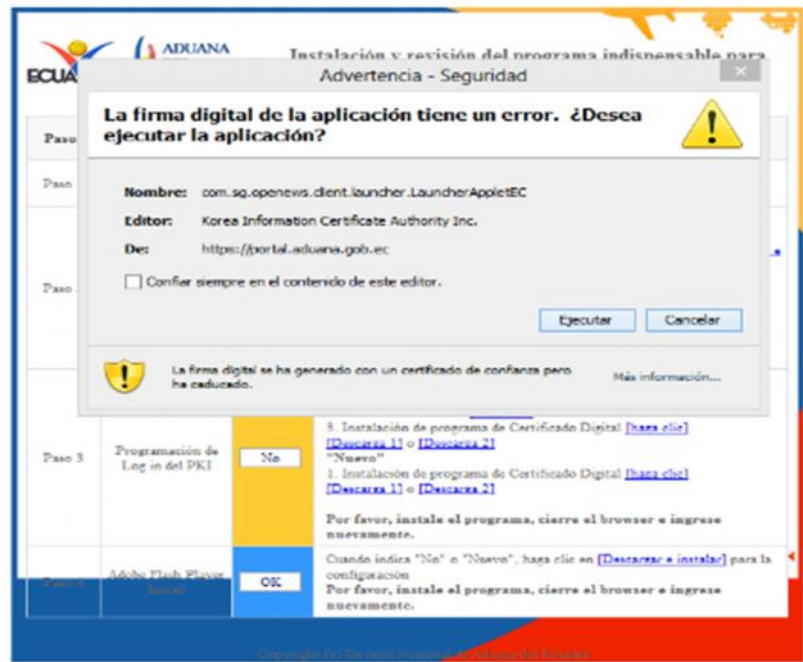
ECUA ADUANA Instalación y revisión del programa indispensable para

Advertencia - Seguridad

La firma digital de la aplicación tiene un error. ¿Desea ejecutar la aplicación?

Nombre: com.sg.openews.client.launcher.LauncherAppletEC
Editor: Korea Information Certificate Authority Inc.
De: https://portal.aduana.gob.ec

Confiar siempre en el contenido de este editor.

Ejecutar Cancelar

La firma digital se ha generado con un certificado de confianza pero ha caducado.

Más información...

Paso
Paso
Paso

| Paso 3 | Programación de Log in del PKI | No | 3. Instalación de programa de Certificado Digital [haga clic] [Descarga 1] o [Descarga 2] "Nuevo" 1. Instalación de programa de Certificado Digital [haga clic] [Descarga 1] o [Descarga 2] Por favor, instale el programa, cierre el browser e ingrese nuevamente. |
|---|---|---|---|
| Paso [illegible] | Adobe Flash Player Install | OK | Cuando indica "No" o "Nuevo", haga clic en [Descargar e instalar] para la configuración Por favor, instale el programa, cierre el browser e ingrese nuevamente. |

Copyright (c) Servicio Nacional de Aduana del Ecuador